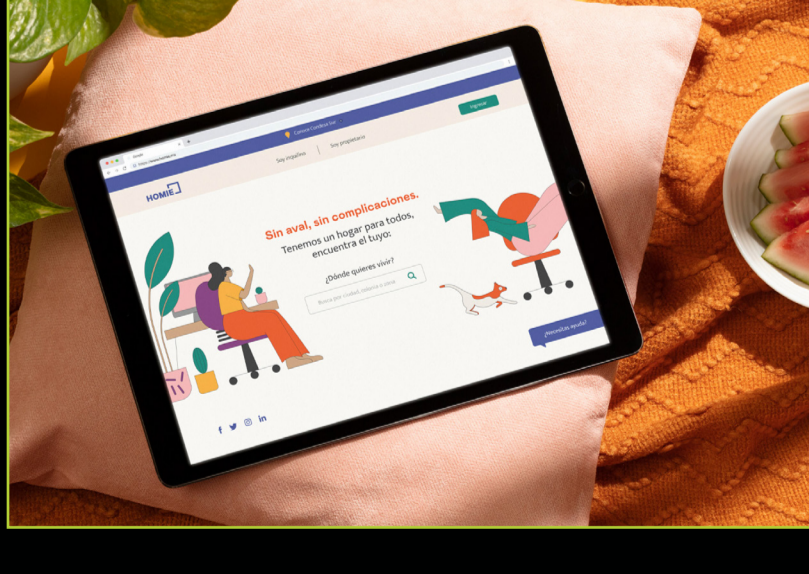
Soy inquilino | Soy propietario

Ingresar

HOMIE

Sin aval, sin complicaciones.

Tenemos un hogar para todos, encuentra el tuyo:

¿Dónde quieres vivir?

Busca por Ciudad, colonia o zona

¿Necesitas ayuda?